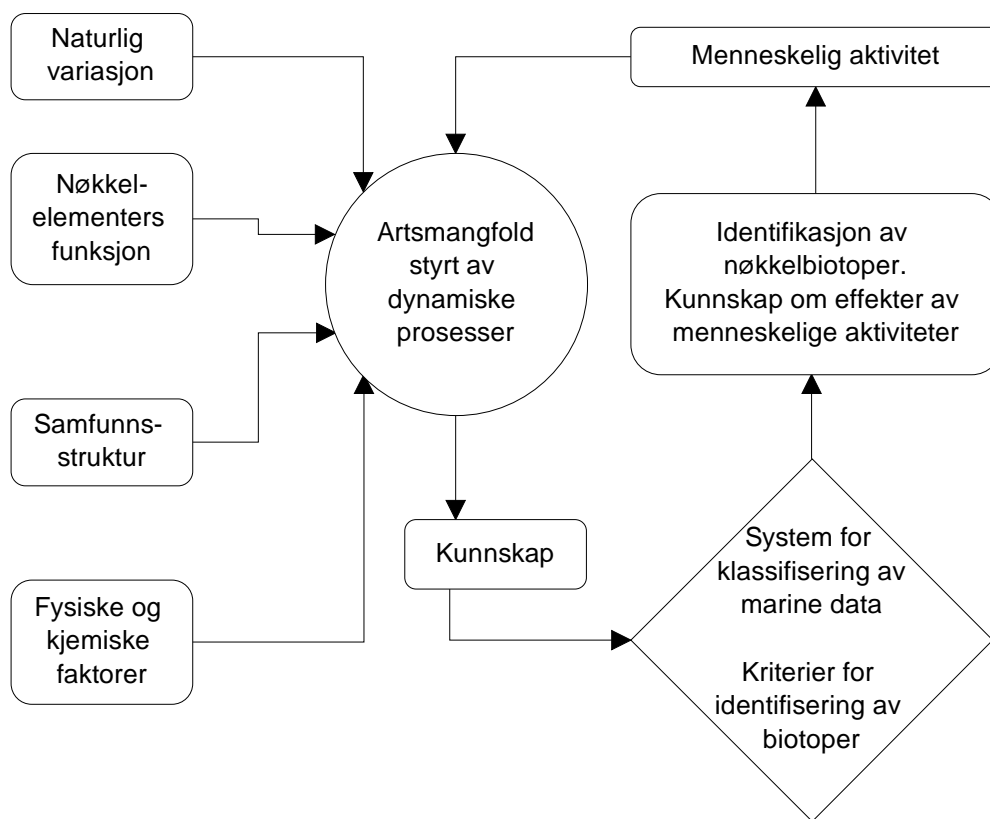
Naturlig variasjon

Nøkkelelementers funksjon

Samfunnsstruktur

Fysiske og kjemiske faktorer

Artsmangfold styrt av dynamiske prosesser

Menneskelig aktivitet

Identifikasjon av nøkkelbiotoper. Kunnskap om effekter av menneskelige aktiviteter

Kunnskap

System for klassifisering av marine data

Kriterier for identifisering av biotoper